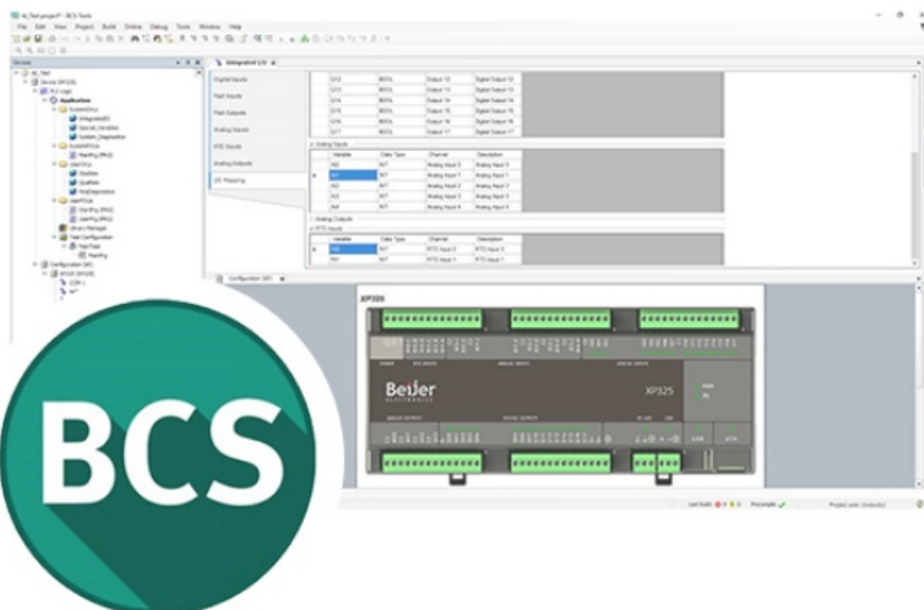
BCS Tools

File Edit View Project Build Online Debug Tools Window Help

Devices

Integrated I/O

Digital Inputs
Fast Inputs
Fast Outputs
Analog Inputs
RTD Inputs
Analog Outputs
I/O Mapping

| | | | |
|---|---|---|---|
| Q12 | BOOL | Output 12 | Digital Output 12 |
| Q13 | BOOL | Output 13 | Digital Output 13 |
| Q14 | BOOL | Output 14 | Digital Output 14 |
| Q15 | BOOL | Output 15 | Digital Output 15 |
| Q16 | BOOL | Output 16 | Digital Output 16 |
| Q17 | BOOL | Output 17 | Digital Output 17 |

Analog Inputs

| Variable | Data Type | Channel | Description |
|---|---|---|---|
| AI0 | INT | Analog Input 0 | Analog Input 0 |
| AI1 | INT | Analog Input 1 | Analog Input 1 |
| AI2 | INT | Analog Input 2 | Analog Input 2 |
| AI3 | INT | Analog Input 3 | Analog Input 3 |
| AI4 | INT | Analog Input 4 | Analog Input 4 |

Analog Outputs

RTD Inputs

| Variable | Data Type | Channel | Description |
|---|---|---|---|
| RI0 | INT | RTD Input 0 | RTD Input 0 |
| RI1 | INT | RTD Input 1 | RTD Input 1 |

Configuration (XP)

XP325

Beijer ELECTRONICS

XP325

Last build: 0 0 0 Precompile Project user: (nobody)

BCS